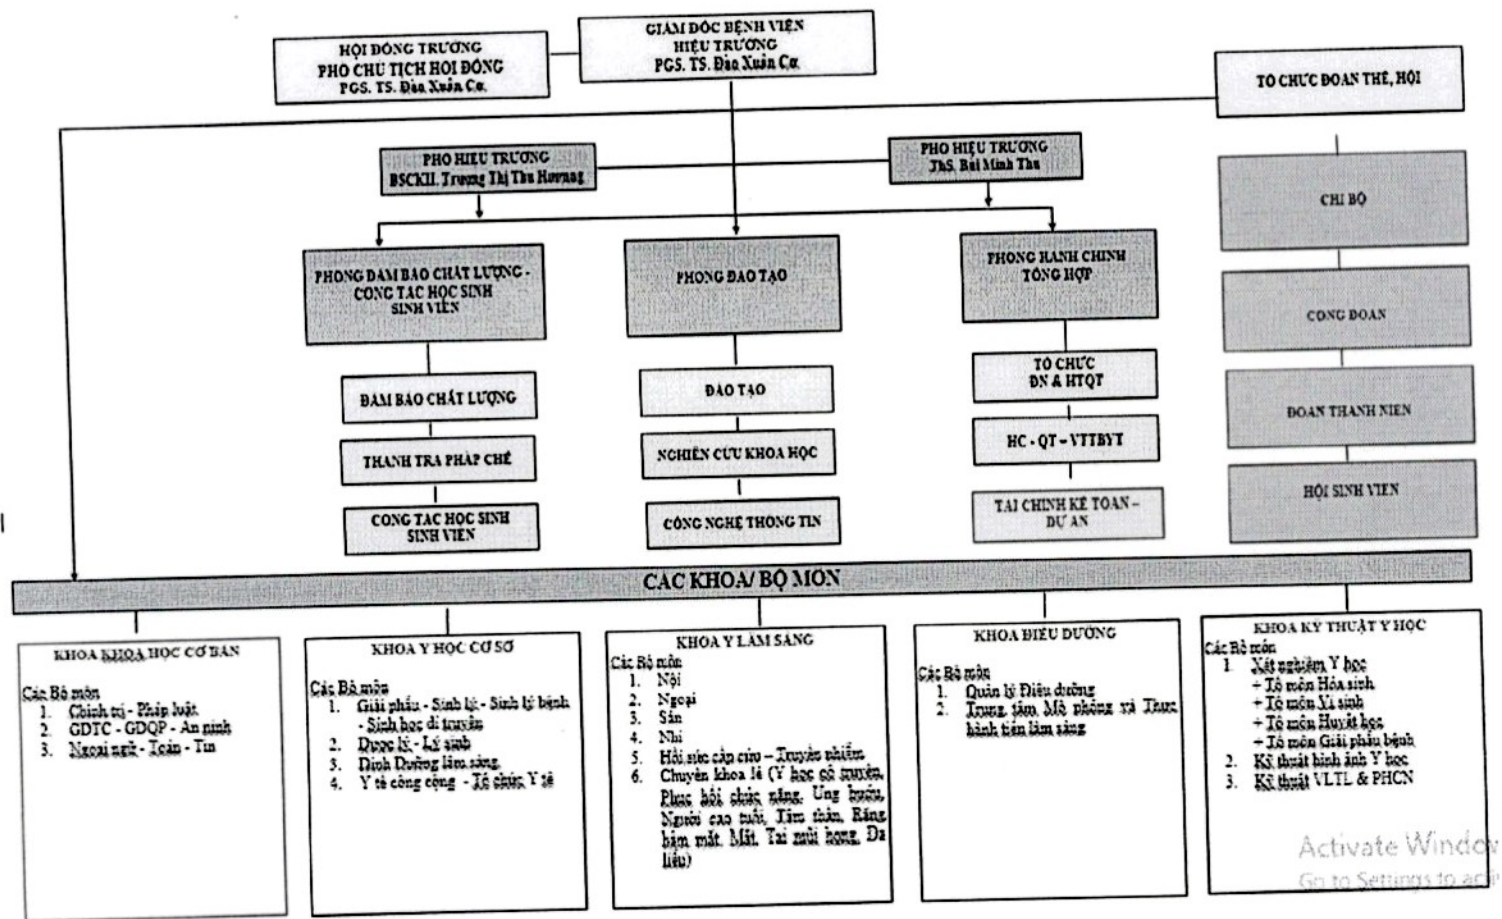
HỘI ĐỒNG TRƯỜNG
PHÓ CHỦ TỊCH HỘI ĐỒNG
PGS. TS. Đào Xuân Cơ

GIÁM ĐỐC BỆNH VIỆN
HIỆU TRƯỞNG
PGS. TS. Đào Xuân Cơ

TỔ CHỨC ĐOÀN THỂ, HỘI

PHÓ HIỆU TRƯỞNG
BSCKII. Trương Thị Thu Hương

PHÓ HIỆU TRƯỞNG
ThS. Bùi Minh Thu

CHI BỘ

PHÒNG ĐẢM BẢO CHẤT LƯỢNG - CÔNG TÁC HỌC SINH SINH VIÊN

PHÒNG ĐÀO TẠO

PHÒNG HÀNH CHÍNH TỔNG HỢP

CÔNG ĐOÀN

ĐẢM BẢO CHẤT LƯỢNG

ĐÀO TẠO

TỔ CHỨC ĐN & HTQT

ĐOÀN THANH NIÊN

THANH TRA PHÁP CHẾ

NGHIÊN CỨU KHOA HỌC

HC - QT - VTTBYT

HỘI SINH VIÊN

CÔNG TÁC HỌC SINH SINH VIÊN

CÔNG NGHỆ THÔNG TIN

TÀI CHÍNH KẾ TOÁN – DỰ ÁN

CÁC KHOA/ BỘ MÔN

KHOA KHOA HỌC CƠ BẢN
Các Bộ môn
1. Chính trị - Pháp luật
2. GDTC - GDQP - An ninh
3. Ngoại ngữ - Toán - Tin

KHOA Y HỌC CƠ SỞ
Các Bộ môn
1. Giải phẫu - Sinh lý - Sinh lý bệnh - Sinh học di truyền
2. Dược lý - Lý sinh
3. Dinh Dưỡng lâm sàng
4. Y tế công cộng - Tổ chức Y tế

KHOA Y LÂM SÀNG
Các Bộ môn
1. Nội
2. Ngoại
3. Sản
4. Nhi
5. Hồi sức cấp cứu – Truyền nhiễm
6. Chuyên khoa lẻ (Y học cổ truyền, Phục hồi chức năng, Ung bướu, Người cao tuổi, Tâm thần, Răng hàm mặt, Mắt, Tai mũi họng, Da liễu)

KHOA ĐIỀU DƯỠNG
Các Bộ môn
1. Quản lý Điều dưỡng
2. Trung tâm Mô phỏng và Thực hành tiền lâm sàng

KHOA KỸ THUẬT Y HỌC
Các Bộ môn
1. Xét nghiệm Y học
+ Tổ môn Hóa sinh
+ Tổ môn Vi sinh
+ Tổ môn Huyết học
+ Tổ môn Giải phẫu bệnh
2. Kỹ thuật hình ảnh Y học
3. Kỹ thuật VLTL & PHCN

Activate Windows
Go to Settings to acti